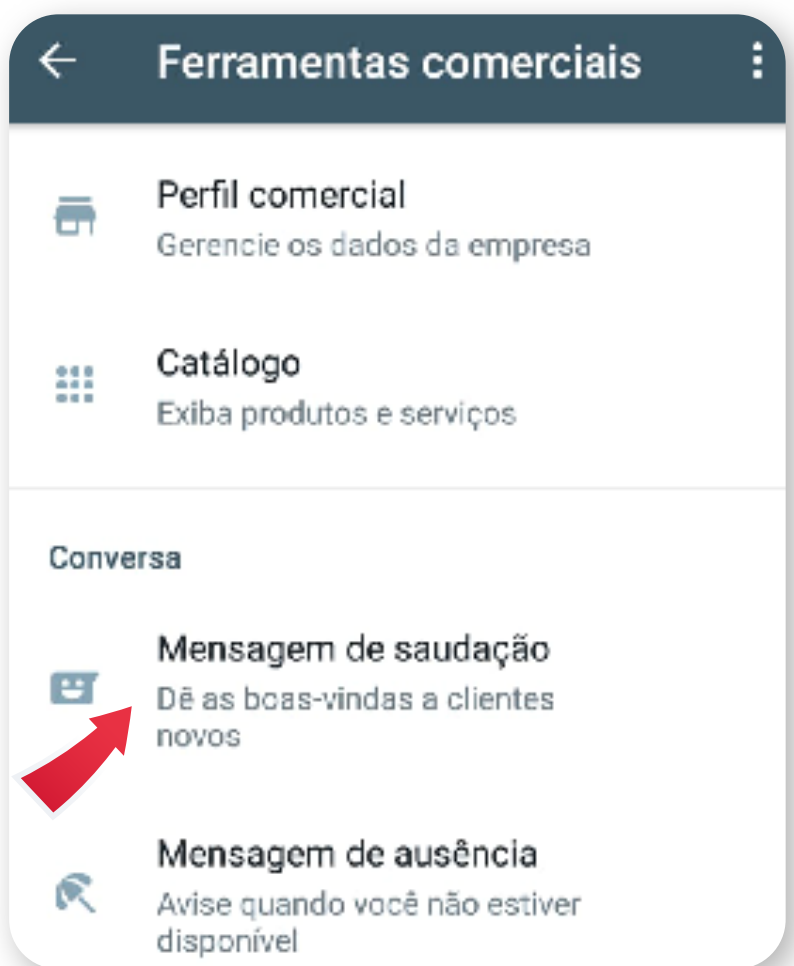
Ferramentas comerciais

Perfil comercial
Gerencie os dados da empresa

Catálogo
Exiba produtos e serviços

Conversa

Mensagem de saudação
Dê as boas-vindas a clientes novos

Mensagem de ausência
Avise quando você não estiver disponível